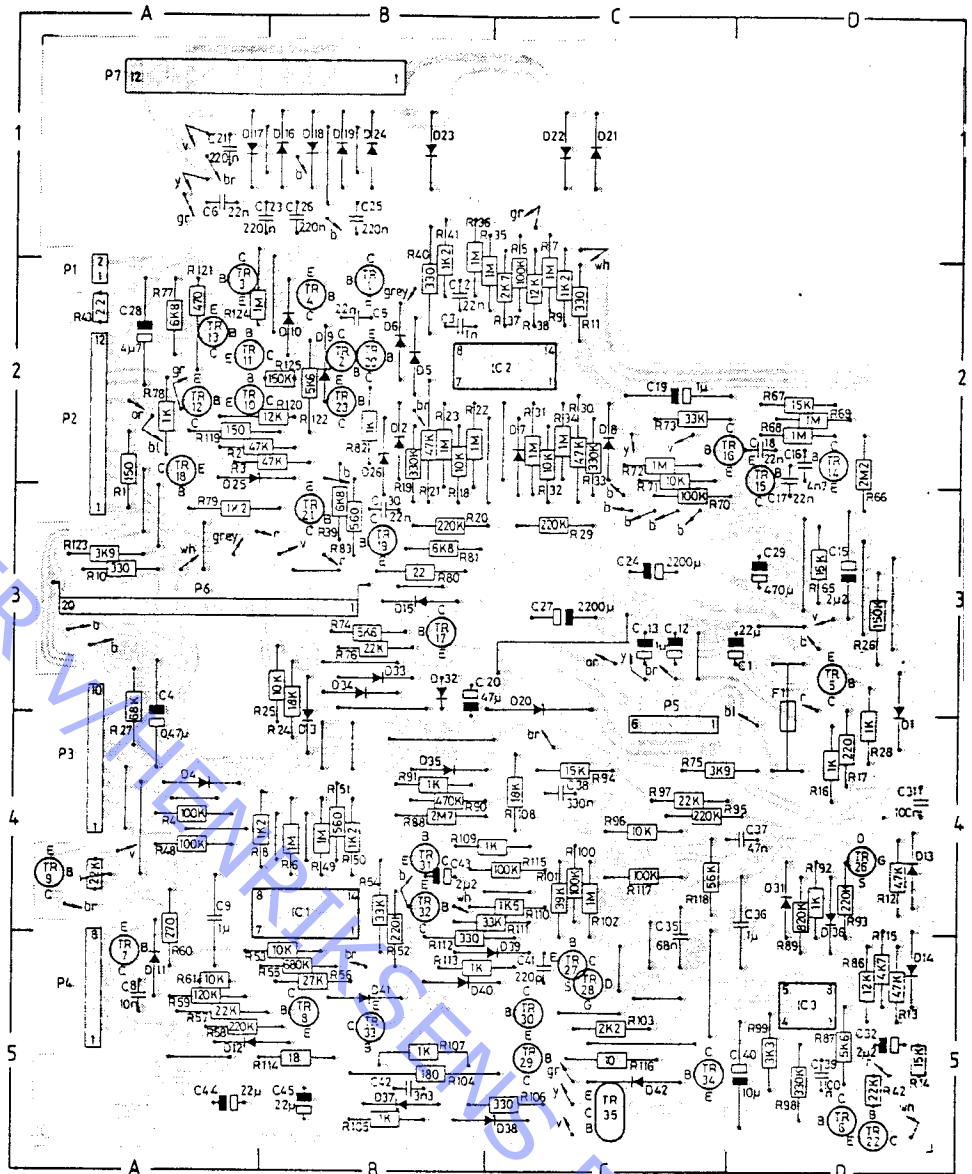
A B C D

P7 12 1

1

C21 220n D17 D16 D18 D19 D24 D23 D22 D21
v br y gr C6 22n C23 220n C26 220n b C25 220n

P1 2 1
R43 22
C28 4µ7
R77 6K8 R121 470 TR 3 TR 13 R124 1M TR 4 D10 TR 1 C5 22n grey
R40 330 R141 1K2 R136 1M R135 1M R15 2K7 100K 12K R17 1K2 330 wh gr
C12 22n C3 1n R137 R138 R9 R11
IC 2 8 14 7 1
D6 D5 D9 TR 2 TR 14

2

P2 12
R78 1K TR 12 TR 11 TR 10 R125 150K 5K6 R120 12K R122 TR 23
R119 150 R2 47K R3 47K D25 R82 1K D12 D26
R1 150 TR 18
R23 47K 330K 10K 1M R22 R31 1M 10K 1M 47K 330K R30 R34 D17 D8
R19 R21 R18 R32 R33
C19 1µ R73 33K R67 15K R69 1M R68 1M C18 22n TR 16 C16 4n7 TR 14 TR 15 C17 22n R72 1M R71 10K 100K R70 2M2 R66
R79 1K2 TR 21 6K8 560 C30 22n R39 220K R20 220K R29
1
R123 3K9 R10 330 wh grey TR 19 R83 6K8 R81 22 R80
C24 2200µ C29 470µ 15K R65 C15 2µ2

3

20 P6 1
D15 C27 2200µ
R74 5K6 22K R76 TR 17 D33 D34 C13 1µ C12 C22µ C1 R26 150K
b b
10 P3 R27 68K C4 0,47µ R25 10K 18K R24 C11 D32 C20 47µ D20
or y br TR 5 F1 r bl
P5 6 1 br
R28 1K D1 R17 220 R16 1K

4

D4 R4 100K R78 100K R16 1K2 1M R49 1M 560 R151 1K2 R150
D35 R91 1K 470K R90 2M7 R88 R108 18K R94 15K C38 330n R97 22K R95 220K
R75 3K9 C31 100n
R96 10K C37 47n
TR 9 22K br
TR 31 C43 2µ2 R109 1K 100K R115 R101 R100 39K 100K 1M R102 R117 100K R118 56K
TR 26 D13 R12 47K D31 R92 820K 1K 220K R93 R89 D36
P4 8 1
TR 7 D11 270 R60 C9 1µ IC1 8 1 7
R54 33K 220K R52 TR 32 1K5 R110 33K R111 R112 330 D39 R113 1K C21 220µ TR 27 TR 28 D40
C35 68n C36 1µ
R15 R86 12K 4K7 47K D14 R13
R61 10K R59 120K R57 22K R58 220K D12 R114 18 C8 10n R53 10K 680K R55 27K R56 D41 TR 8 TR 33 TR 30 2K2 R103
IC3 5 3
R99 C40 10µ 3K3 R98 330K C39 100 5K6 R87 C32 2µ2

5

C44 22µ C45 22µ R107 1K 180 R104 C42 3n3 D37 R105 1K 330 D38 R106 TR 29 TR 35 R116 10 D42 TR 34 gr y
R42 22K 15K R14 TR 6 TR 22 wh

A B C D